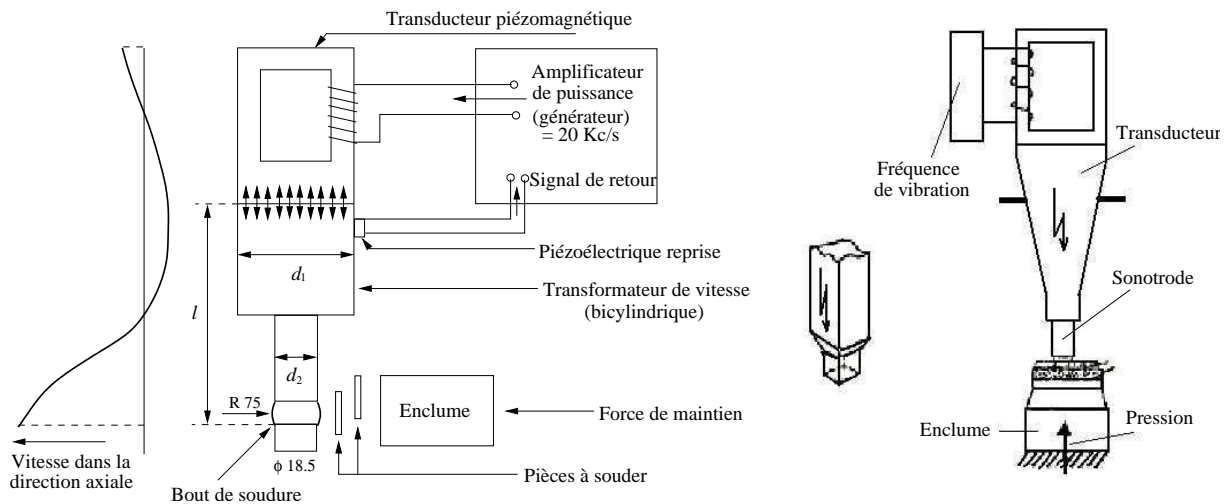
Transducteur piézomagnétique

Amplificateur de puissance (générateur) = 20 Kc/s

Signal de retour

Piézoélectrique reprise

$d_1$

Transformateur de vitesse (bicylindrique)

$l$

$d_2$

R 75

Enclume

Force de maintien

Vitesse dans la direction axiale

$\phi$ 18.5

Pièces à souder

Bout de soudure

Fréquence de vibration

Transducteur

Sonotrode

Enclume

Pression